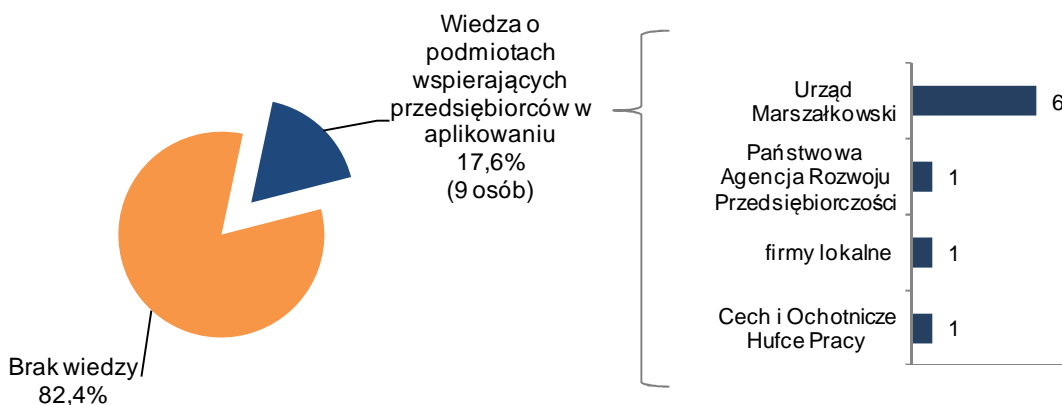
Wiedza o podmiotach wspierających przedsiębiorców w aplikowaniu
17,6%
(9 osób)

Brak wiedzy
82,4%

Urząd Marszałkowski
6

Państwowa Agencja Rozwoju Przedsiębiorczości
1

firmy lokalne
1

Cech i Ochotnicze Hufce Pracy
1